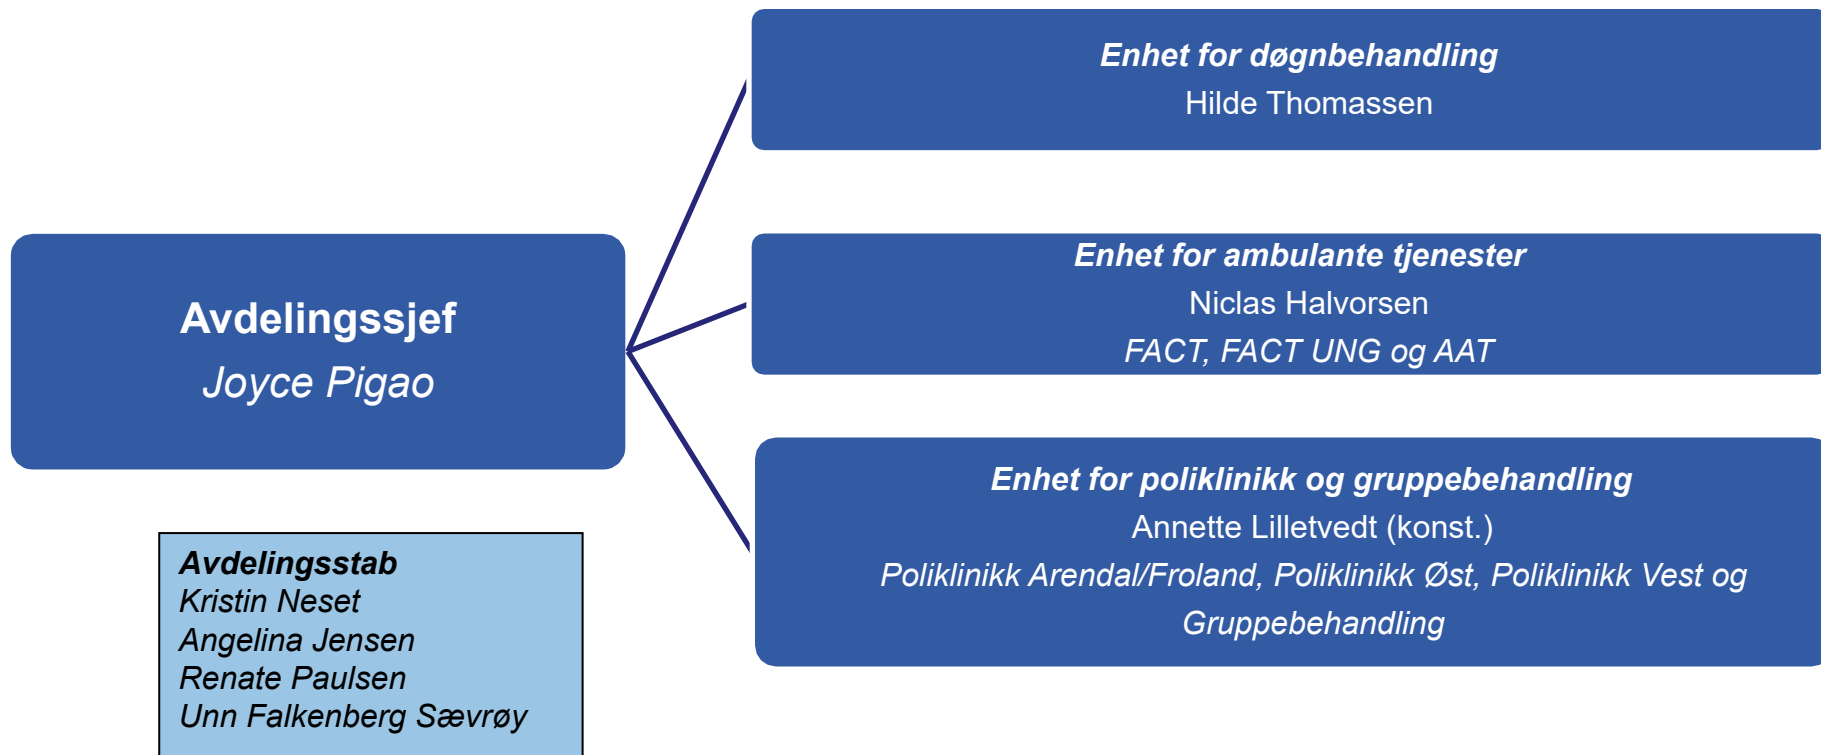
Avdelingssjef
Joyce Pigao

Enhet for døgnbehandling
Hilde Thomassen

Enhet for ambulante tjenester
Niclas Halvorsen
FACT, FACT UNG og AAT

Enhet for poliklinikk og gruppebehandling
Annette Lilletvedt (konst.)
Poliklinikk Arendal/Froland, Poliklinikk Øst, Poliklinikk Vest og Gruppebehandling

Avdelingsstab
Kristin Neset
Angelina Jensen
Renate Paulsen
Unn Falkenberg Sævrøy